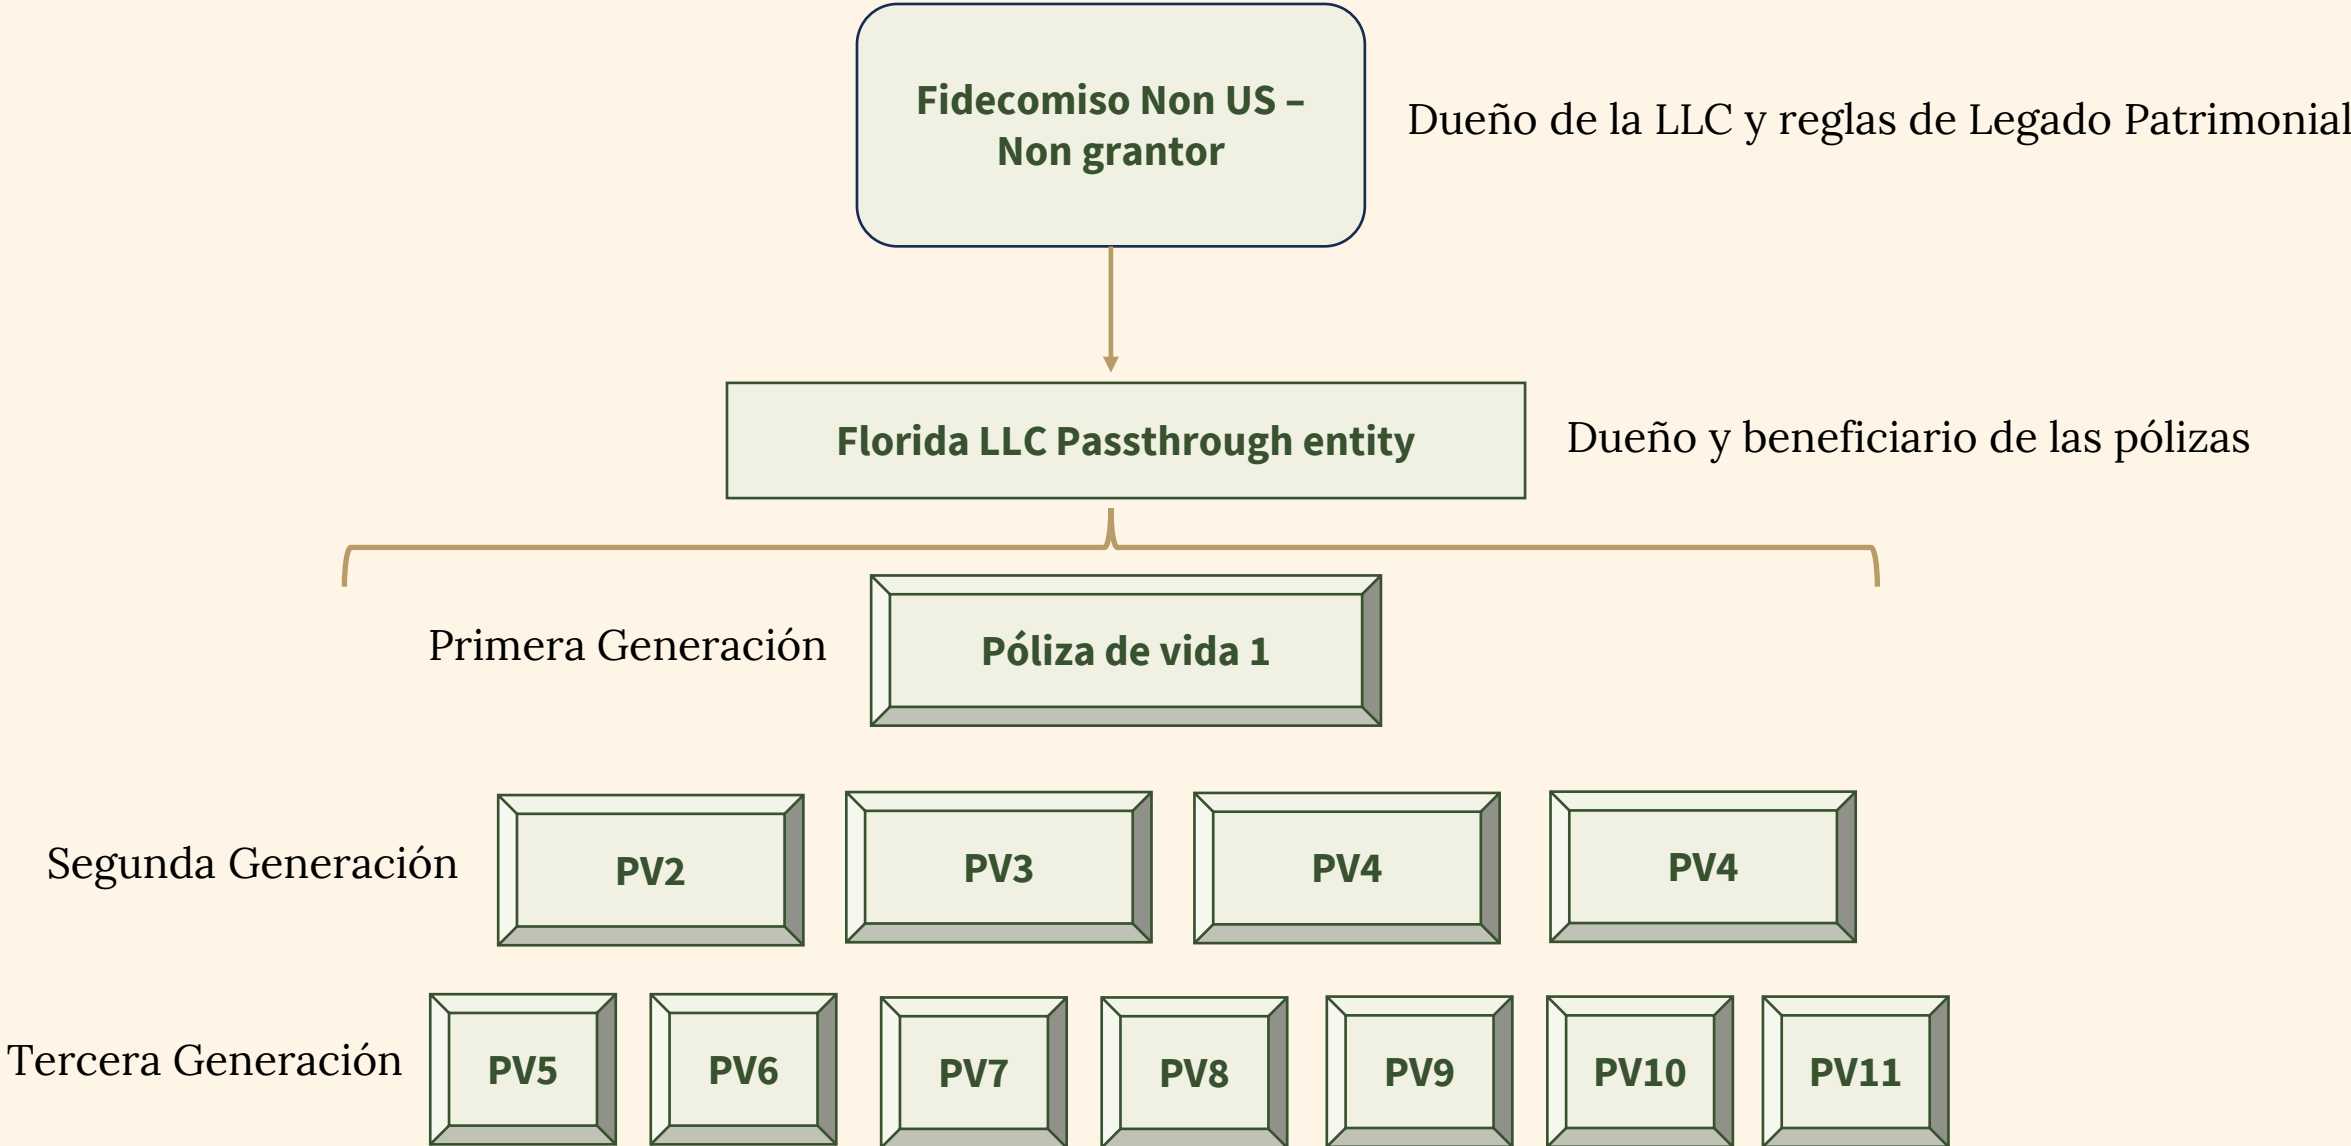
Fidecomiso Non US – Non grantor

Dueño de la LLC y reglas de Legado Patrimonial

Florida LLC Passthrough entity

Dueño y beneficiario de las pólizas

Primera Generación

Póliza de vida 1

Segunda Generación

PV2

PV3

PV4

PV4

Tercera Generación

PV5

PV6

PV7

PV8

PV9

PV10

PV11